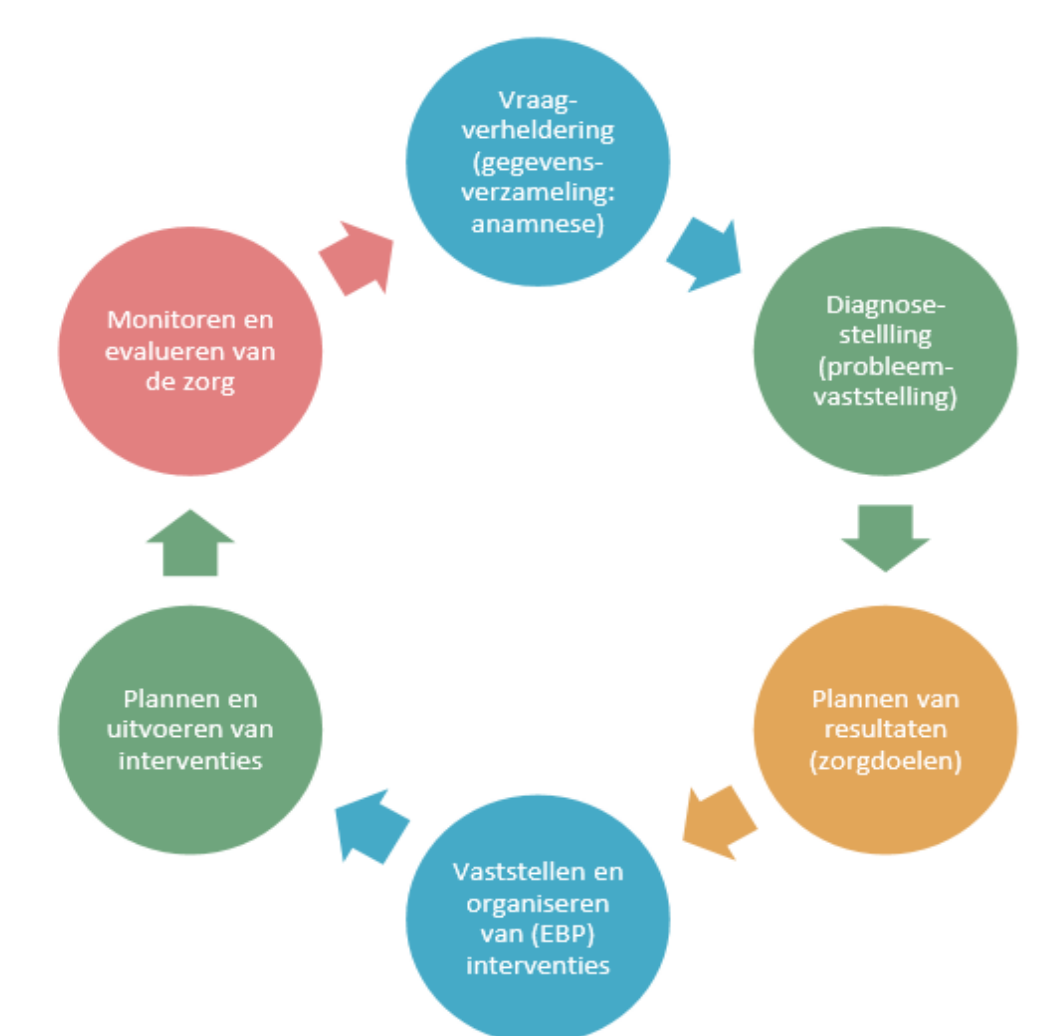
Vraag-verheldering (gegevens-verzameling: anamnese)

Diagnose-stellling (probleem-vaststelling)

Plannen van resultaten (zorgdoelen)

Vaststellen en organiseren van (EBP) interventies

Plannen en uitvoeren van interventies

Monitoren en evalueren van de zorg